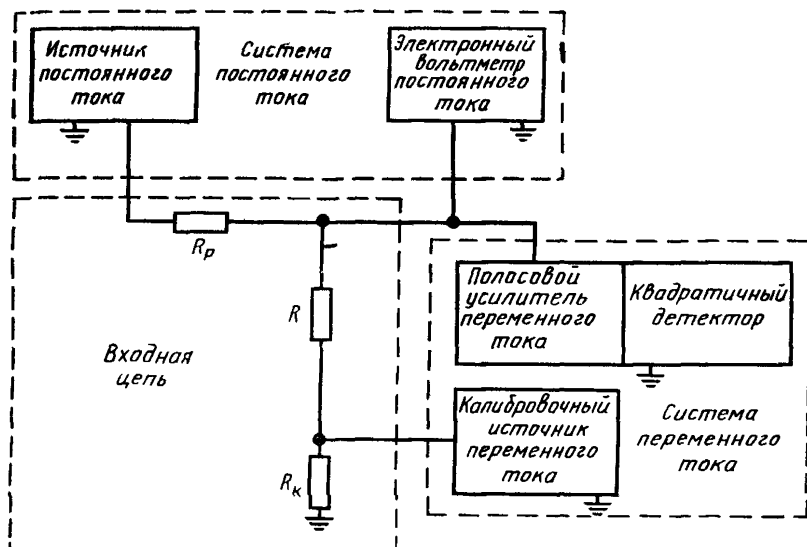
Источник постоянного тока

Система постоянного тока

Электронный вольтметр постоянного тока

$R_p$

R

Входная цепь

$R_к$

Полосовой усилитель переменного тока

Квадратичный детектор

Калибровочный источник переменного тока

Система переменного тока